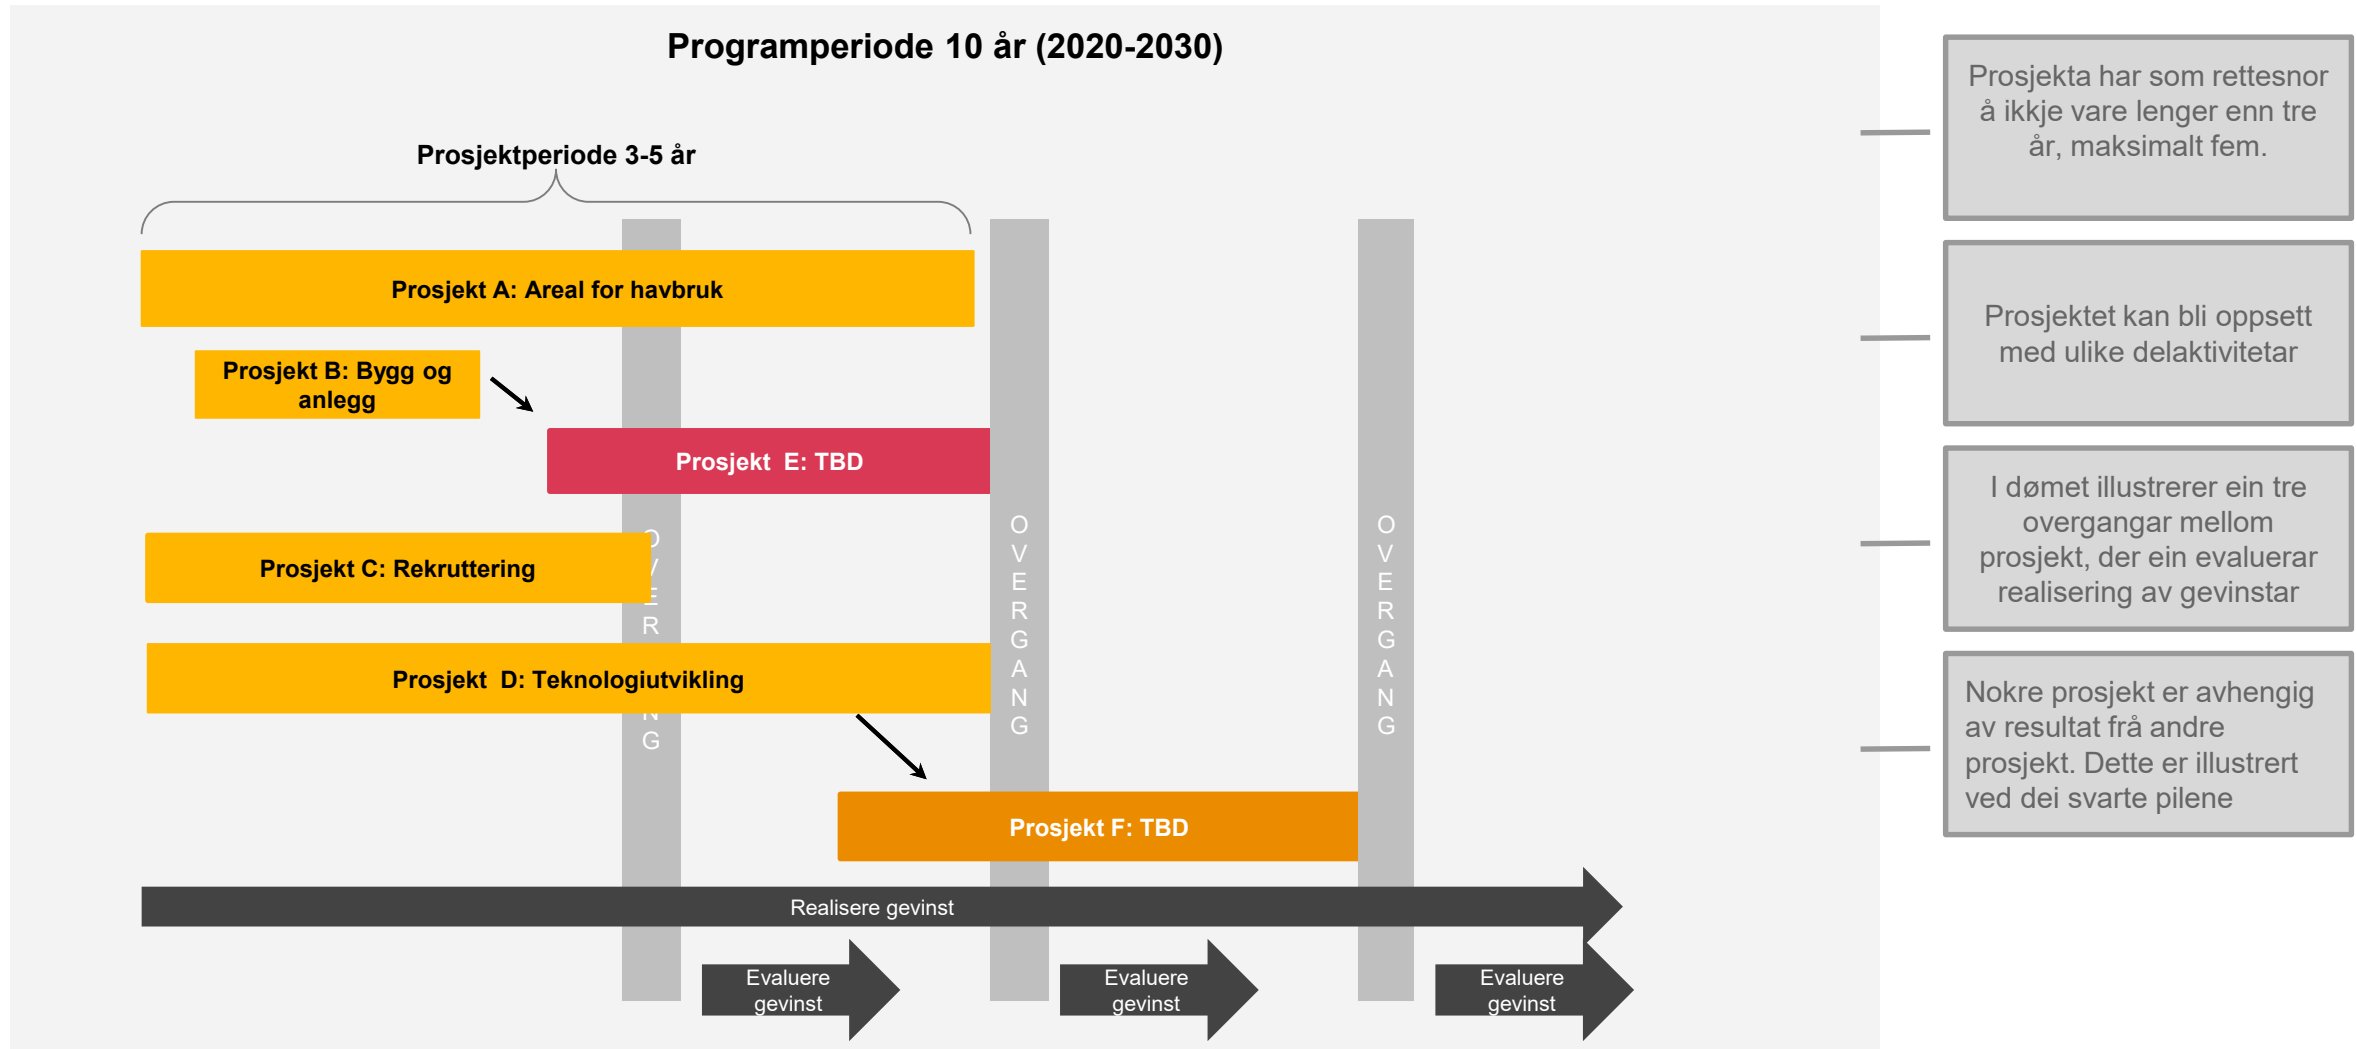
Programperiode 10 år (2020-2030)

Prosjektperiode 3-5 år

Prosjekt A: Areal for havbruk

Prosjekt B: Bygg og anlegg

Prosjekt E: TBD

Prosjekt C: Rekruttering

Prosjekt D: Teknologiutvikling

Prosjekt F: TBD

O V E R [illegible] N G

O V E R G A N G

O V E R G A N G

Realisere gevinst

Evaluere gevinst

Evaluere gevinst

Evaluere gevinst

Prosjekta har som rettesnor å ikkje vare lenger enn tre år, maksimalt fem.

Prosjektet kan bli oppsett med ulike delaktivitetar

I dømet illustrerer ein tre overgangar mellom prosjekt, der ein evaluerar realisering av gevinstar

Nokre prosjekt er avhengig av resultat frå andre prosjekt. Dette er illustrert ved dei svarte pilene